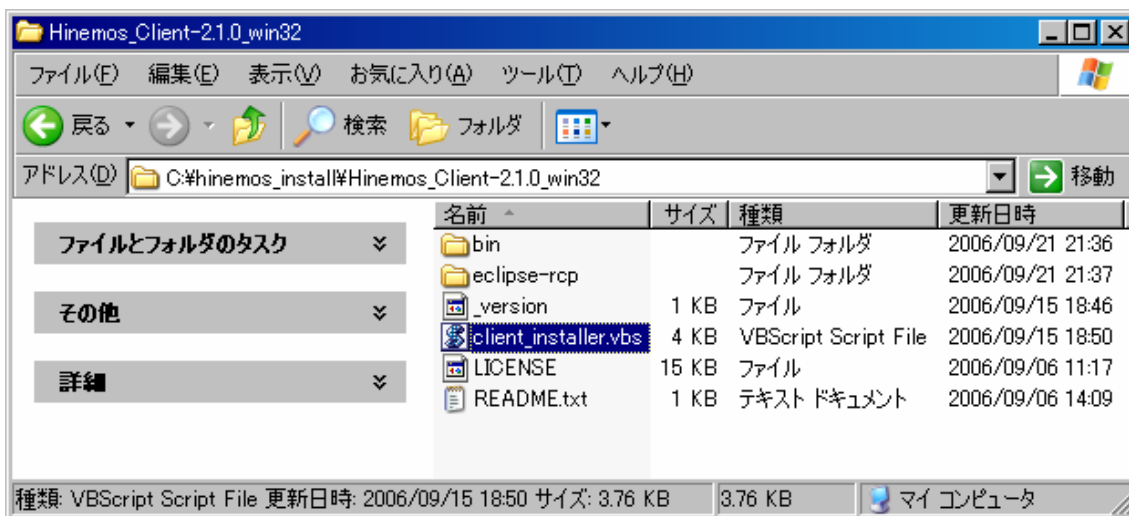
Hinemos_Client-2.1.0_win32

ファイル(F) 編集(E) 表示(V) お気に入り(A) ツール(T) ヘルプ(H)

戻る 検索 フォルダ

アドレス(D) C:¥hinemos_install¥Hinemos_Client-2.1.0_win32 移動

ファイルとフォルダのタスク

その他

詳細

| 名前 | サイズ | 種類 | 更新日時 |
|---|---|---|---|
| bin | | ファイル フォルダ | 2006/09/21 21:36 |
| eclipse-rcp | | ファイル フォルダ | 2006/09/21 21:37 |
| _version | 1 KB | ファイル | 2006/09/15 18:46 |
| client_installer.vbs | 4 KB | VBScript Script File | 2006/09/15 18:50 |
| LICENSE | 15 KB | ファイル | 2006/09/06 11:17 |
| README.txt | 1 KB | テキスト ドキュメント | 2006/09/06 14:09 |

種類: VBScript Script File 更新日時: 2006/09/15 18:50 サイズ: 3.76 KB 3.76 KB マイ コンピュータ